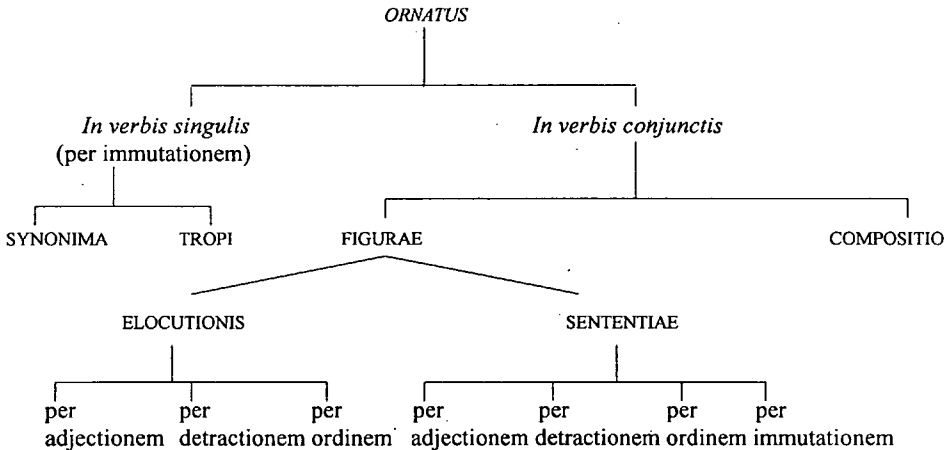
ORNATUS

In verbis singulis
(per immutationem)

In verbis conjunctis

SYNONIMA

TROPI

FIGURAE

COMPOSITIO

ELOCUTIONIS

SENTENTIAE

per adjectionem

per detractionem

per ordinem

per adjectionem

per detractionem

per ordinem

per immutationem